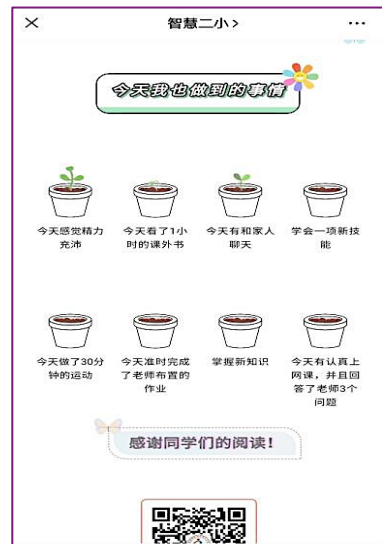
×　智慧二小 >　···

今天我也做到的事情

今天感觉精力充沛

今天看了1小时的课外书

今天有和家人聊天

学会一项新技能

今天做了30分钟的运动

今天准时完成了老师布置的作业

掌握新知识

今天有认真上网课，并且回答了老师3个问题

感谢同学们的阅读！